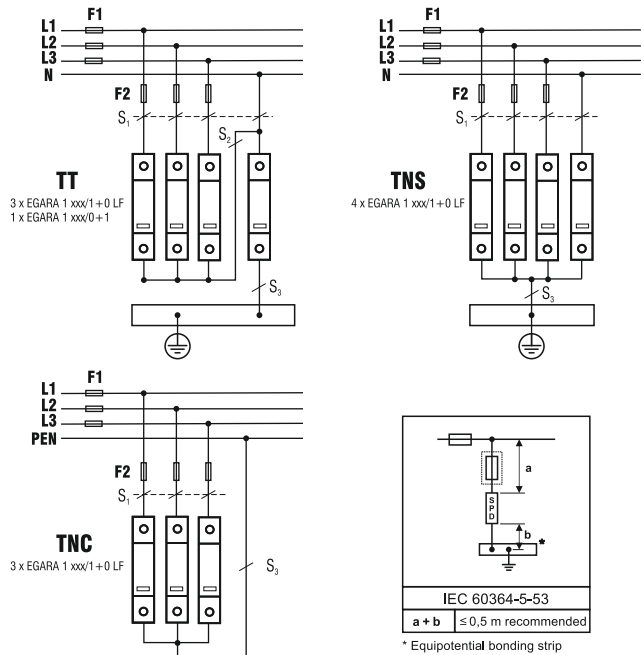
L1
L2
L3
N
F1
F2
$S_1$
$S_2$
$S_3$
TT
3 x EGARA 1 xxx/1+0 LF
1 x EGARA 1 xxx/0+1

L1
L2
L3
N
F1
F2
$S_1$
$S_3$
TNS
4 x EGARA 1 xxx/1+0 LF

L1
L2
L3
PEN
F1
F2
$S_1$
$S_3$
TNC
3 x EGARA 1 xxx/1+0 LF

a
SPD
b
*
IEC 60364-5-53

| a + b | ≤ 0,5 m recommended |
|---|---|

* Equipotential bonding strip